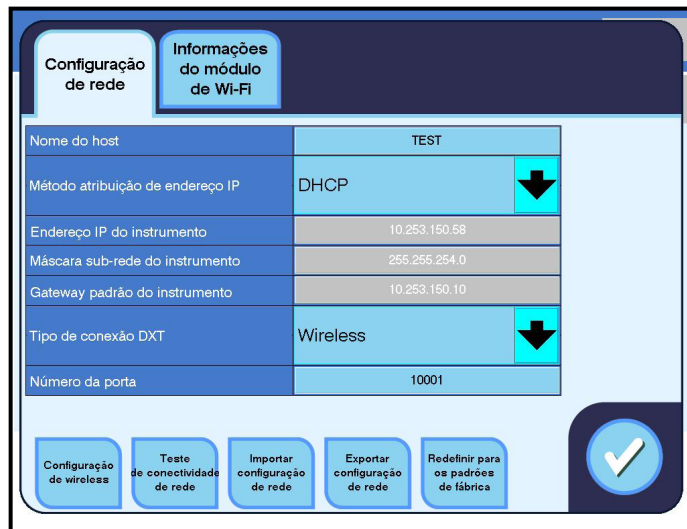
Configuração de rede

Informações do módulo de Wi-Fi

| Nome do host | TEST |
|---|---|
| Método atribuição de endereço IP | DHCP |
| Endereço IP do instrumento | 10.253.150.58 |
| Máscara sub-rede do instrumento | 255.255.254.0 |
| Gateway padrão do instrumento | 10.253.150.10 |
| Tipo de conexão DXT | Wireless |
| Número da porta | 10001 |

Configuração de wireless

Teste de conectividade de rede

Importar configuração de rede

Exportar configuração de rede

Redefinir para os padrões de fábrica